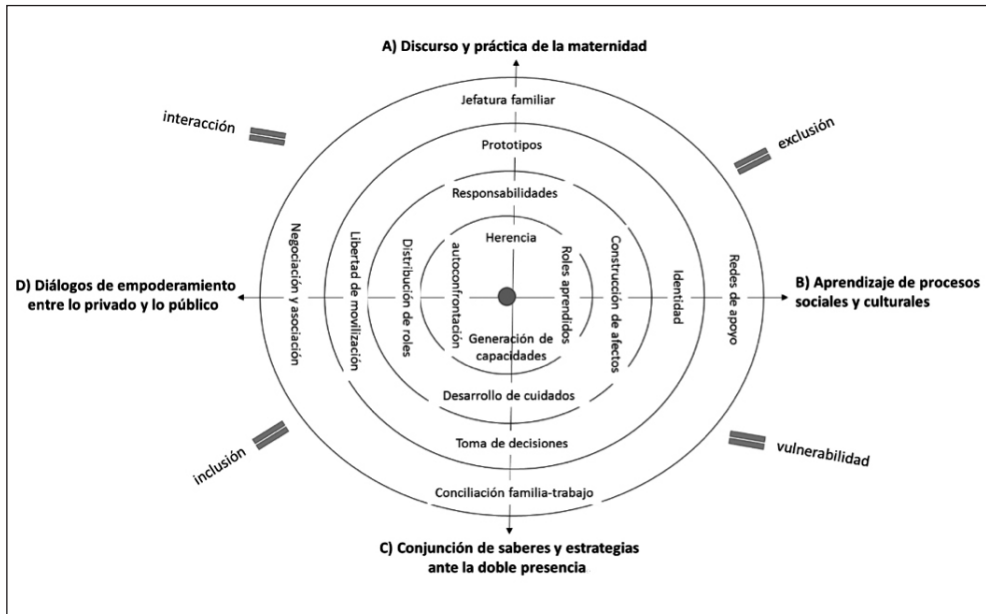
A) Discurso y práctica de la maternidad

interacción

exclusión

Jefatura familiar

Prototipos

Responsabilidades

Herencia

Negociación y asociación

Libertad de movilización

Distribución de roles

autoconfrontación

Roles aprendidos

Construcción de afectos

Identidad

Redes de apoyo

D) Diálogos de empoderamiento entre lo privado y lo público

B) Aprendizaje de procesos sociales y culturales

Generación de capacidades

Desarrollo de cuidados

Toma de decisiones

inclusión

vulnerabilidad

Conciliación familia-trabajo

C) Conjunción de saberes y estrategias ante la doble presencia